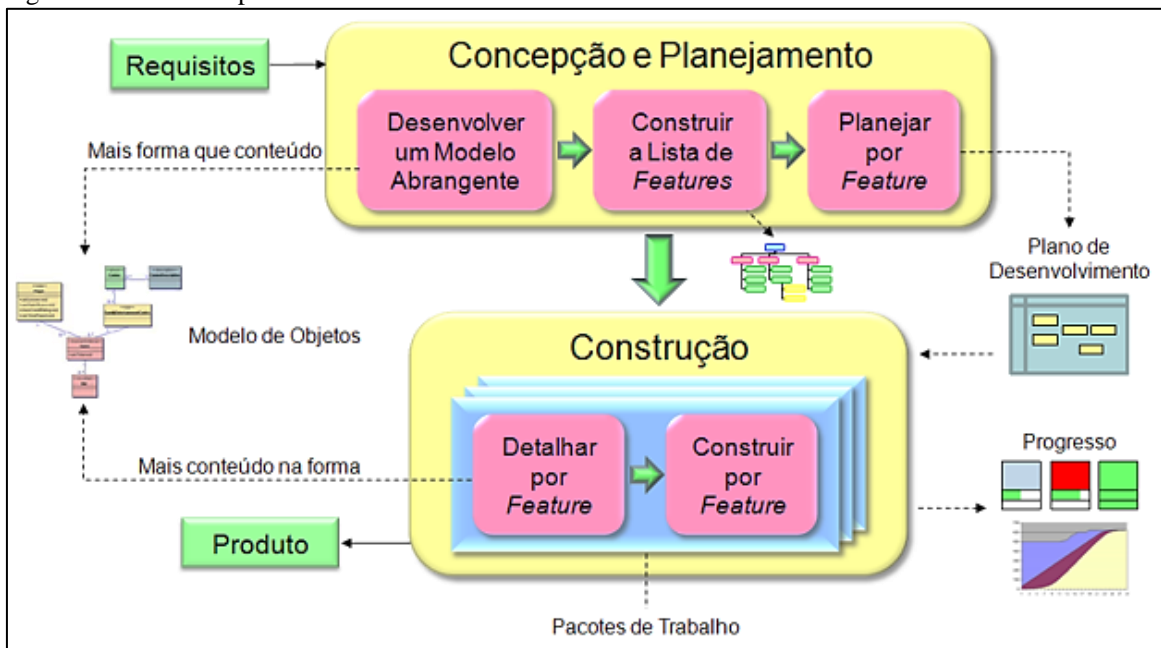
Requisitos

Concepção e Planejamento

Desenvolver um Modelo Abrangente

Construir a Lista de *Features*

Planejar por *Feature*

Mais forma que conteúdo

Plano de Desenvolvimento

Modelo de Objetos

Construção

Detalhar por *Feature*

Construir por *Feature*

Mais conteúdo na forma

Progresso

Produto

Pacotes de Trabalho